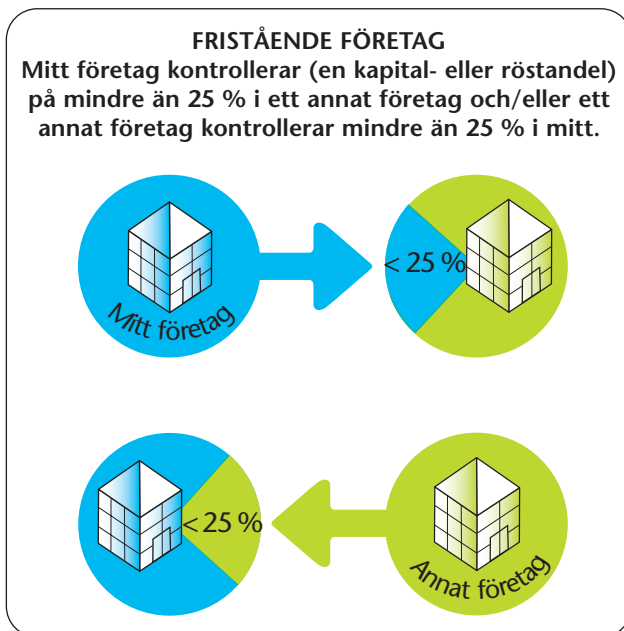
FRISTÅENDE FÖRETAG
Mitt företag kontrollerar (en kapital- eller röstandel) på mindre än 25 % i ett annat företag och/eller ett annat företag kontrollerar mindre än 25 % i mitt.

Mitt företag

< 25 %

< 25 %

Annat företag